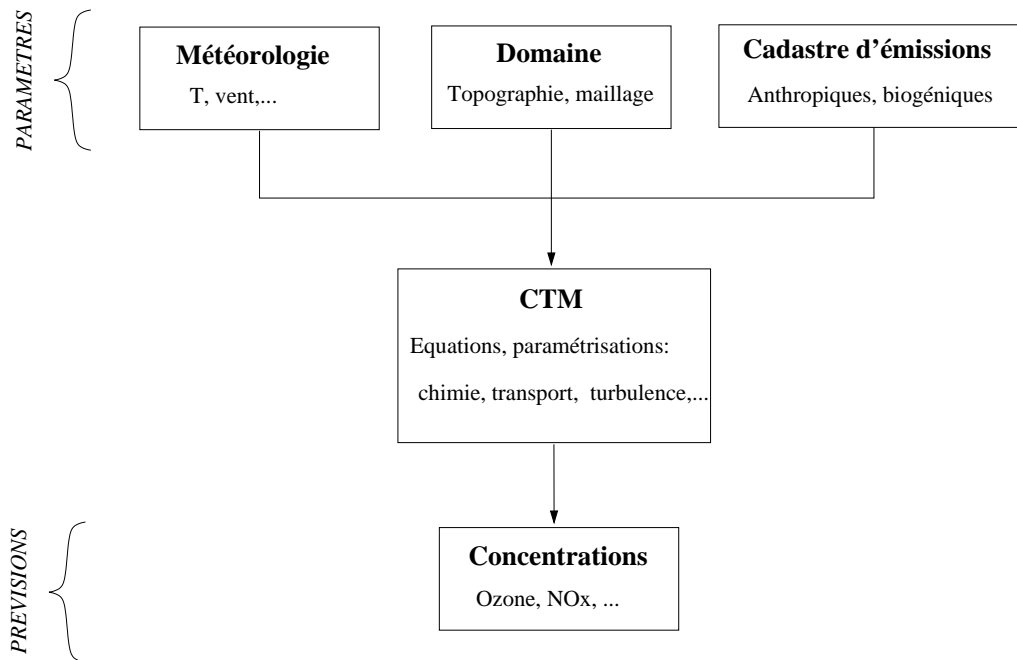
PARAMETRES

Météorologie
T, vent,...

Domaine
Topographie, maillage

Cadastre d'émissions
Anthropiques, biogéniques

CTM
Equations, paramétrisations:
chimie, transport, turbulence,...

PREVISIONS

Concentrations
Ozone, NOx, ...